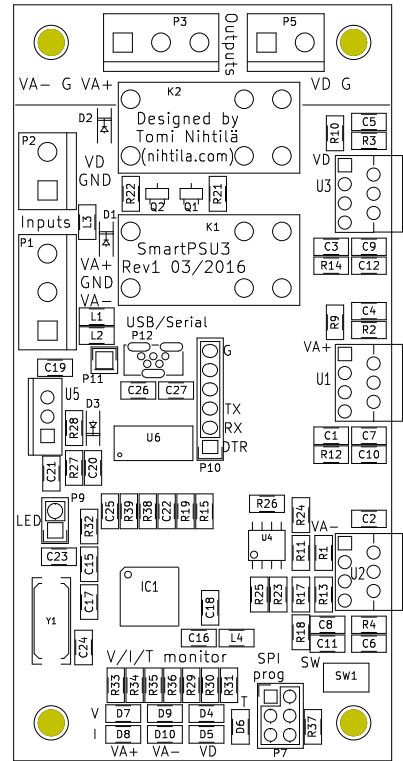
P3
Outputs
P5
VA− G VA+
VD G
K2
Designed by
Tomi Nihtilä
(nihtila.com)
D2
P2
VD
GND
R22
Q2
Q1
R21
R10
C5
R3
VD
U3
Inputs
L3
D1
K1
SmartPSU3
Rev1 03/2016
P1
VA+
GND
VA−
C3
C9
R14
C12
L1
L2
USB/Serial
P12
R9
C4
R2
VA+
U1
C19
P11
C26
C27
G
TX
RX
DTR
P10
U5
D3
R28
U6
R27
C21
C20
C1
C7
R12
C10
P9
LED
C25
R39
R38
C22
R19
R15
R32
R26
R24
C2
VA−
U4
R11
R1
C23
C15
IC1
U2
C17
R25
R23
R17
R13
Y1
C18
R18
C8
C11
R4
C6
C24
C16
L4
V/I/T monitor
SPI
prog
SW
SW1
R33
R34
R36
R29
R30
R31
T
V
D7
D9
D4
I
D8
D10
D5
D6
R37
VA+
VA−
VD
P7